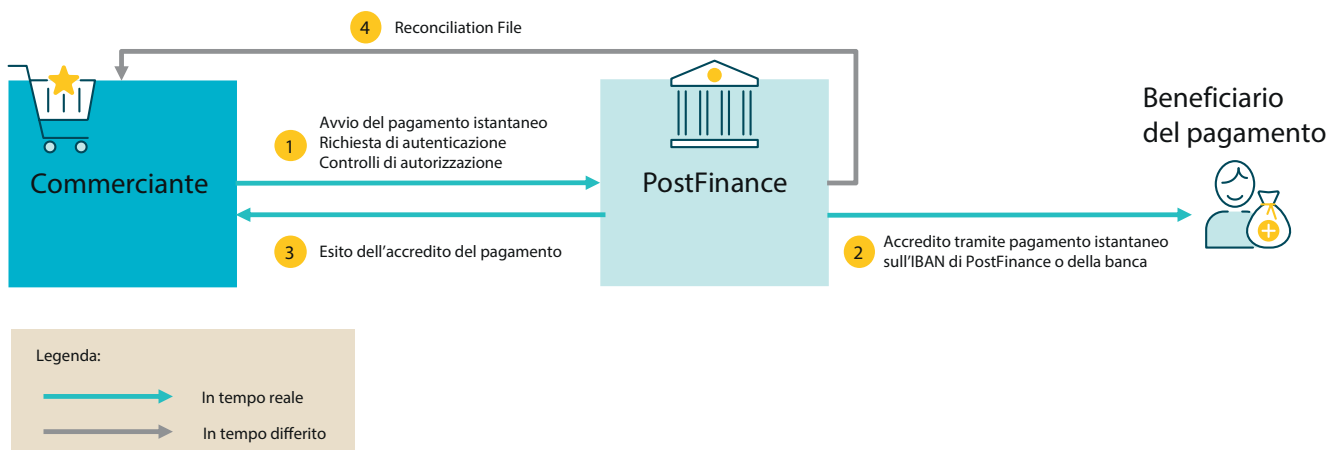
4 Reconciliation File

Commerciante

1 Avvio del pagamento istantaneo
Richiesta di autenticazione
Controlli di autorizzazione

3 Esito dell'accredito del pagamento

PostFinance

Beneficiario del pagamento

2 Accredito tramite pagamento istantaneo sull'IBAN di PostFinance o della banca

Legenda:
In tempo reale
In tempo differito